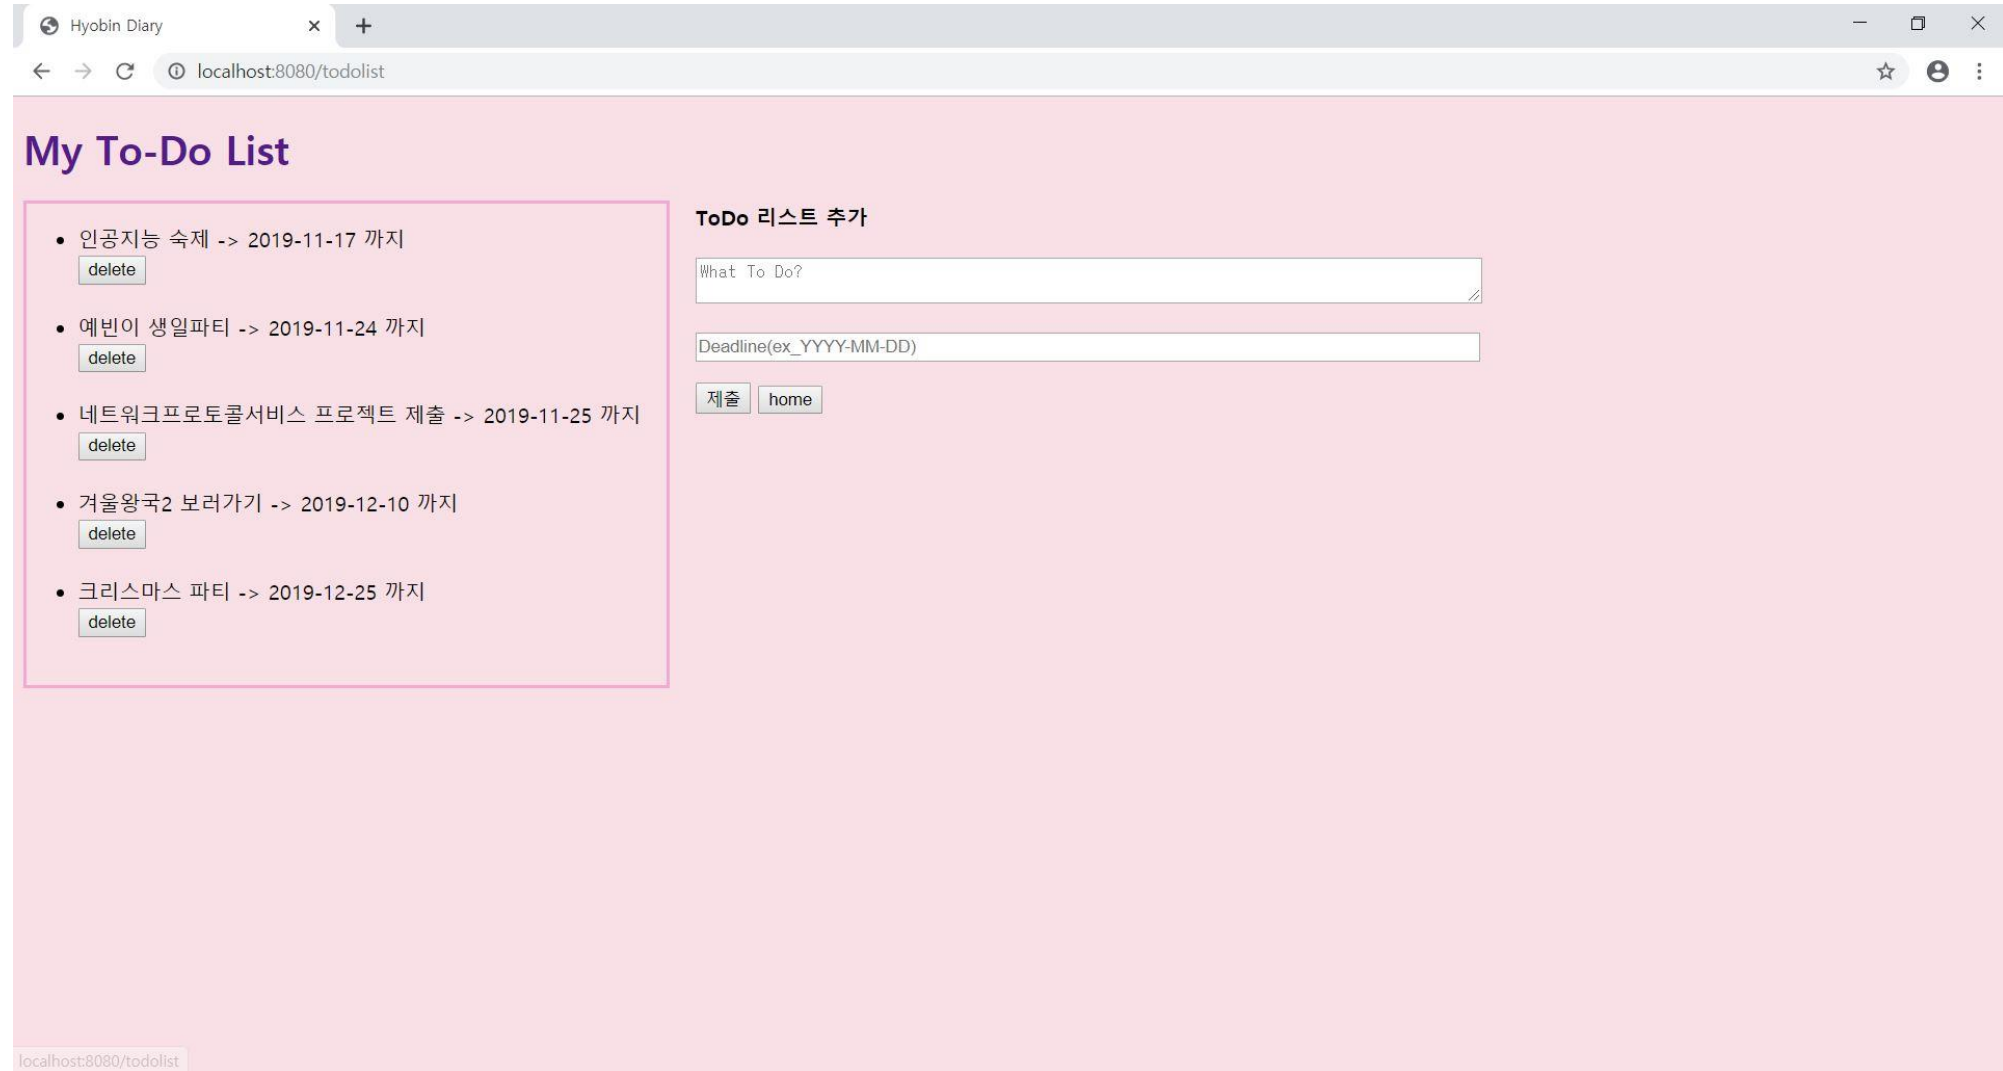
Hyobin Diary
localhost:8080/todolist

My To-Do List

- 인공지능 숙제 -> 2019-11-17 까지
delete
- 예빈이 생일파티 -> 2019-11-24 까지
delete
- 네트워크프로토콜서비스 프로젝트 제출 -> 2019-11-25 까지
delete
- 겨울왕국2 보러가기 -> 2019-12-10 까지
delete
- 크리스마스 파티 -> 2019-12-25 까지
delete

ToDo 리스트 추가

What To Do?

Deadline(ex_YYYY-MM-DD)

제출 home

localhost:8080/todolist